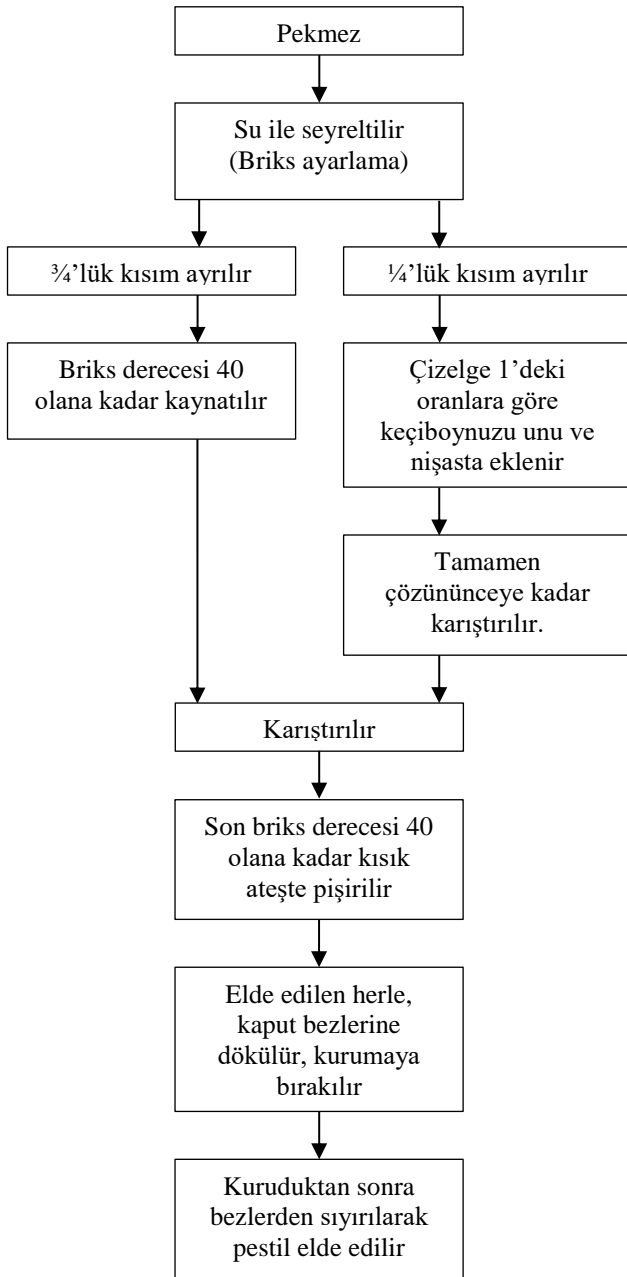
Pekmez

Su ile seyreltilir (Briks ayarlama)

¾'lük kısım ayrılır

¼'lük kısım ayrılır

Briks derecesi 40 olana kadar kaynatılır

Çizelge 1'deki oranlara göre keçiboynuzu unu ve nişasta eklenir

Tamamen çözününceye kadar karıştırılır.

Karıştırılır

Son briks derecesi 40 olana kadar kısık ateşte pişirilir

Elde edilen herle, kaput bezlerine dökülür, kurumaya bırakılır

Kuruduktan sonra bezlerden sıyırılarak pestil elde edilir